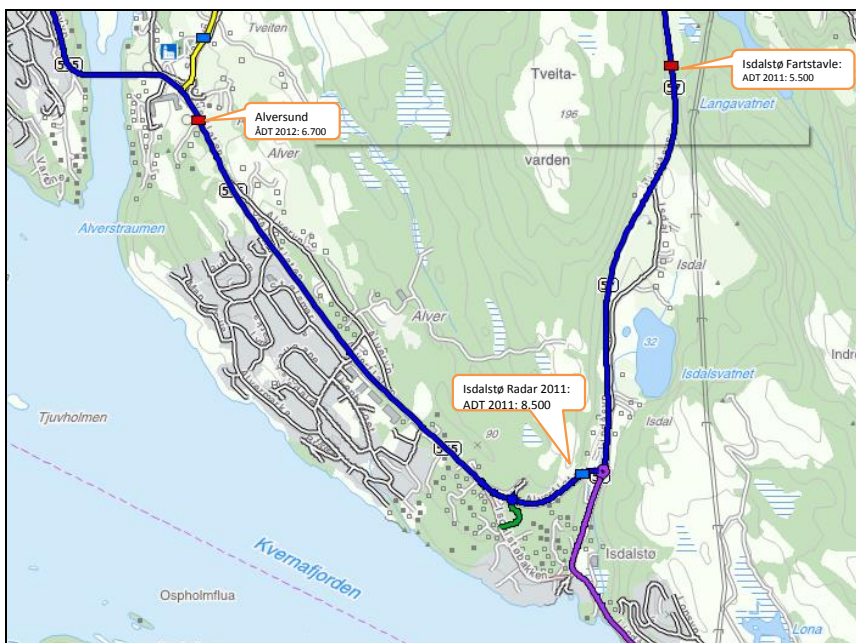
Tveiten

565

Alversund
ÅDT 2012: 6.700

Alver

565

Varden

Alverstraumen

Tveita-

196

varden

Isdalstø Fartstavle:
ADT 2011: 5.500

57

Langavatnet

57

Isdal

Alver

32

Isdalsvatnet

Indre

Tjuvholmen

Isdalstø Radar 2011:
ADT 2011: 8.500

90

565

57

Isdal

Isdalstø

Kvernafjorden

Ospholmflua

Lona